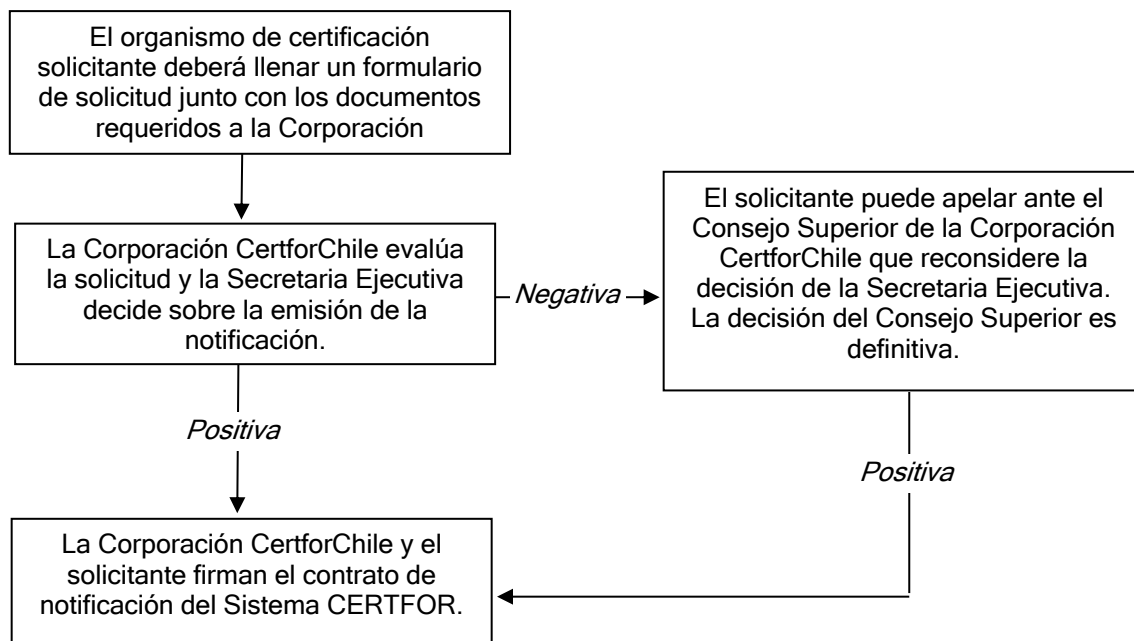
El organismo de certificación solicitante deberá llenar un formulario de solicitud junto con los documentos requeridos a la Corporación

La Corporación CertforChile evalúa la solicitud y la Secretaria Ejecutiva decide sobre la emisión de la notificación.

Negativa

El solicitante puede apelar ante el Consejo Superior de la Corporación CertforChile que reconsidere la decisión de la Secretaria Ejecutiva. La decisión del Consejo Superior es definitiva.

Positiva

Positiva

La Corporación CertforChile y el solicitante firman el contrato de notificación del Sistema CERTFOR.